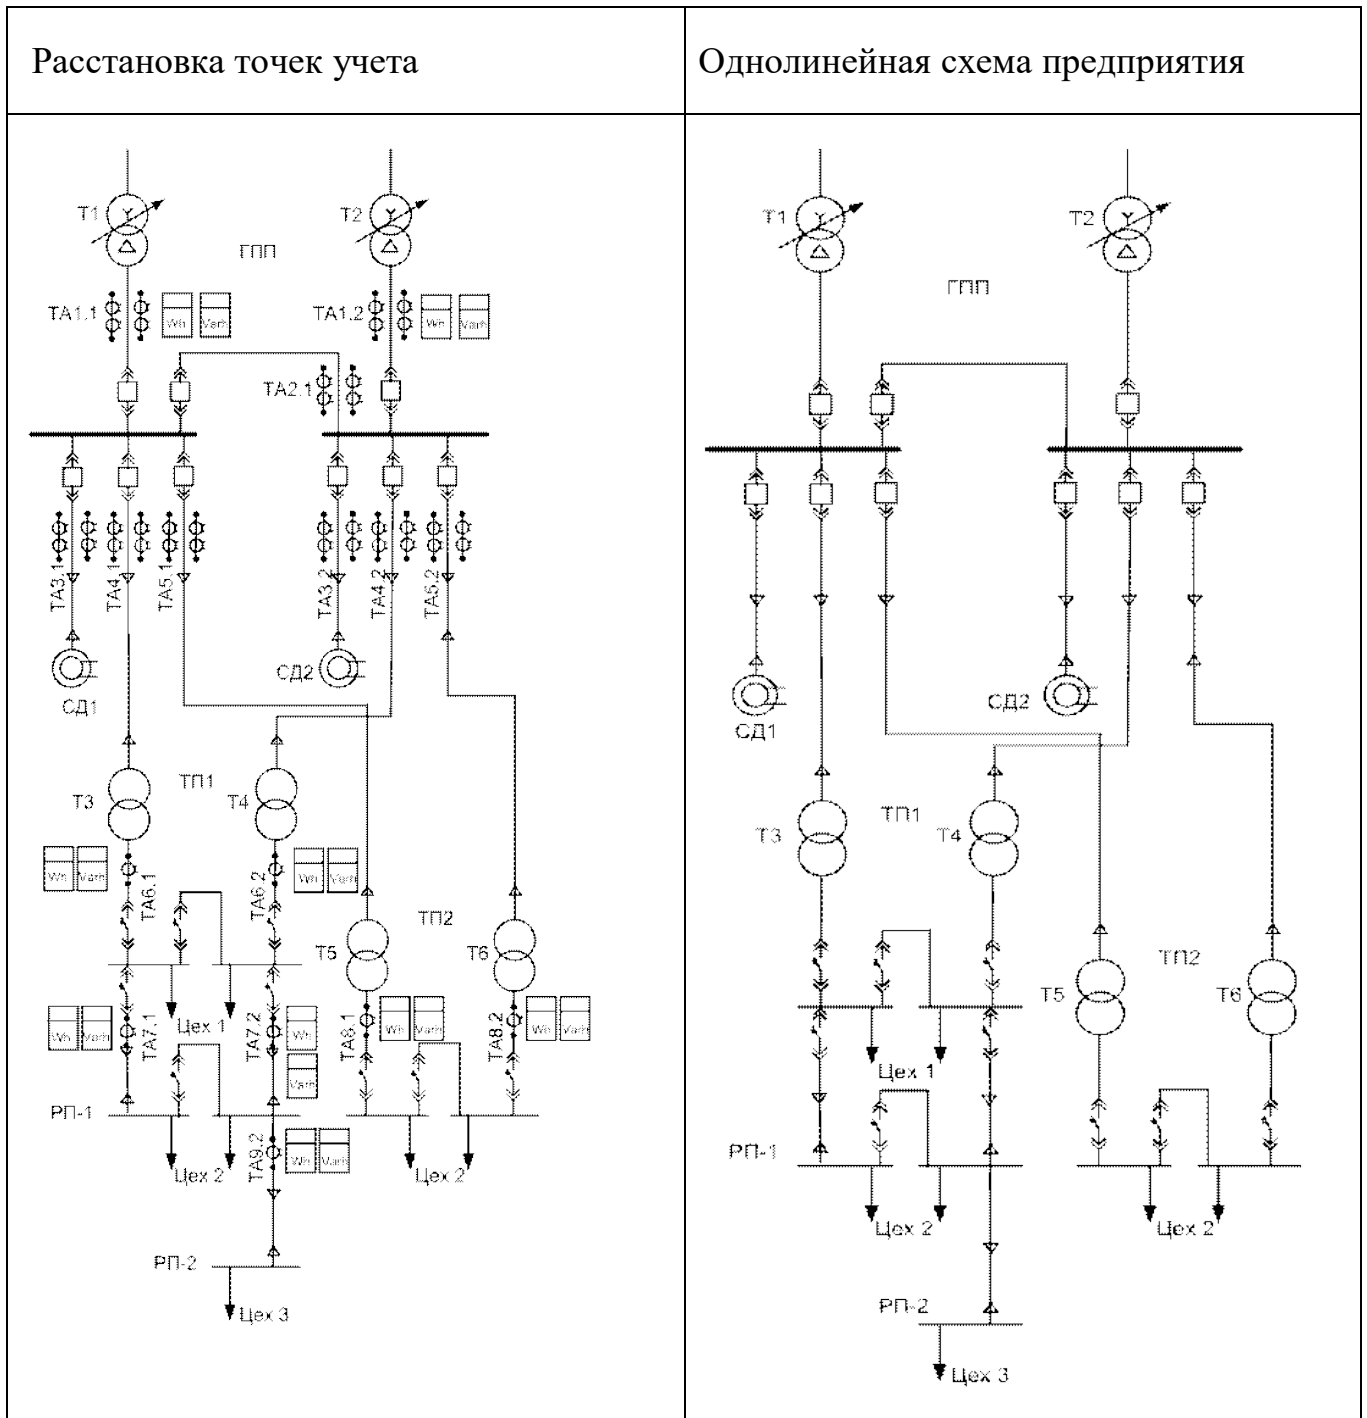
| Расстановка точек учета | Однолинейная схема предприятия |
|---|---|
| T1 T2 ГПП TA1.1 Wh Varh TA1.2 Wh Varh TA2.1 TA3.1 TA4.1 TA5.1 TA3.2 TA4.2 TA5.2 СД1 СД2 T3 ТП1 T4 Wh Varh TA6.1 TA6.2 Wh Varh ТП2 T5 T6 Цех 1 Wh Varh TA7.1 TA7.2 Wh Varh TA8.1 Wh Varh TA8.2 Wh Varh РП-1 Цех 2 TA9.2 Wh Varh Цех 2 РП-2 Цех 3 | T1 T2 ГПП СД1 СД2 T3 ТП1 T4 ТП2 T5 T6 Цех 1 РП-1 Цех 2 Цех 2 РП-2 Цех 3 |